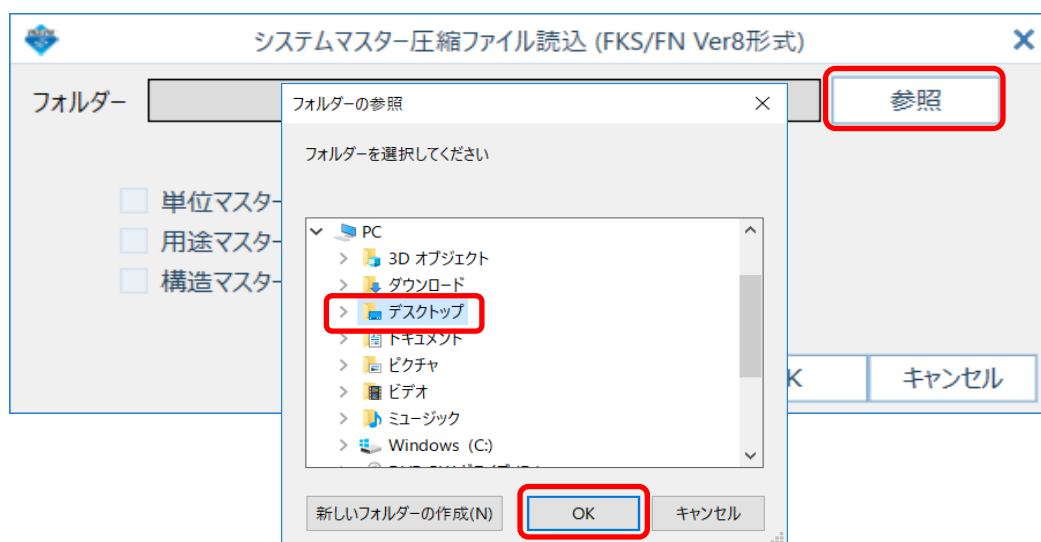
システムマスター圧縮ファイル読込 (FKS/FN Ver8形式)

フォルダー

参照

単位マスター
用途マスター
構造マスター

K
キャンセル

フォルダーの参照

フォルダーを選択してください

PC
3D オブジェクト
ダウンロード
デスクトップ
ドキュメント
ピクチャ
ビデオ
ミュージック
Windows (C:)
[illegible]

新しいフォルダーの作成(N)
OK
キャンセル